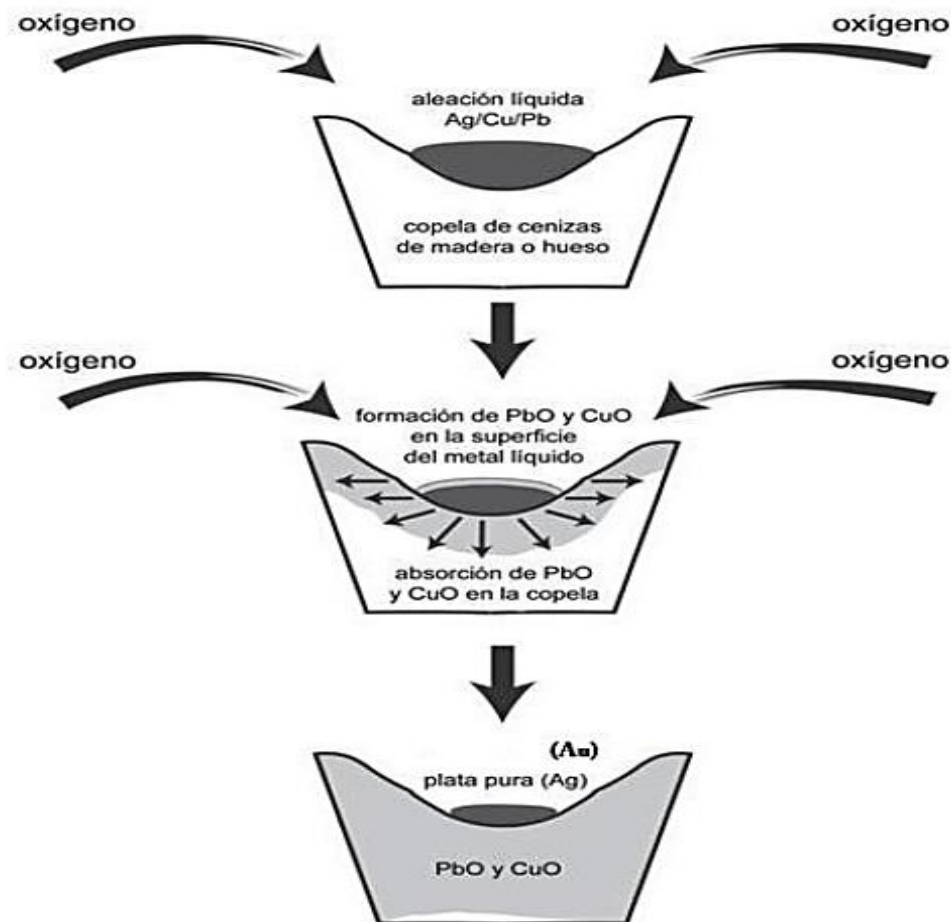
oxígeno

oxígeno

aleación líquida Ag/Cu/Pb

copela de cenizas de madera o hueso

oxígeno

oxígeno

formación de PbO y CuO en la superficie del metal líquido

absorción de PbO y CuO en la copela

(Au)

plata pura (Ag)

PbO y CuO